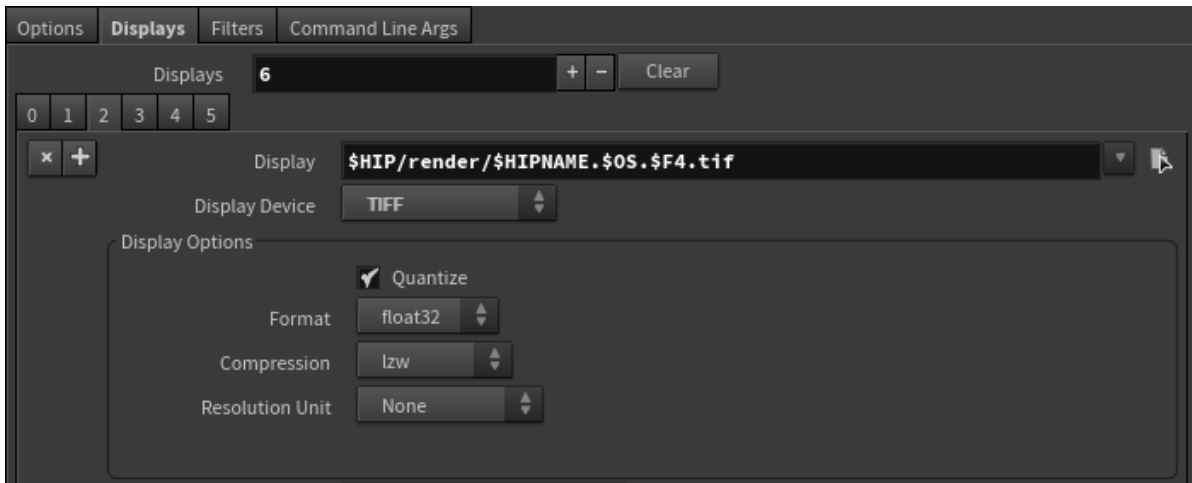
Options Displays Filters Command Line Args

Displays 6 + − Clear

0 1 2 3 4 5

× + Display $HIP/render/$HIPNAME.$OS.$F4.tif

Display Device TIFF

Display Options

Quantize

Format float32

Compression lzw

Resolution Unit None